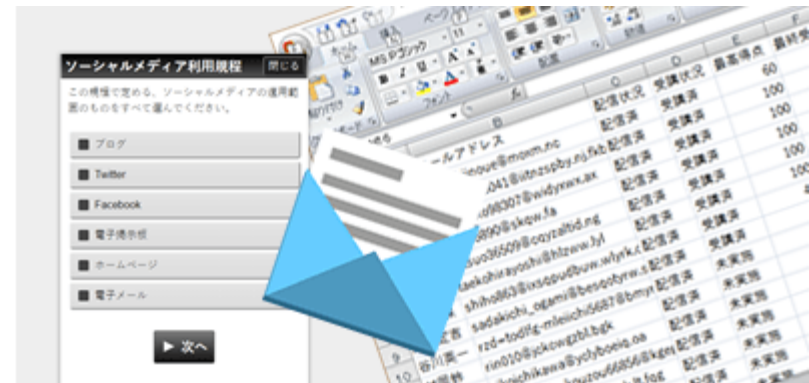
ソーシャルメディア利用規程
閉じる
この規程で定める、ソーシャルメディアの適用範囲のものをすべて選んでください。

ブログ
Twitter
Facebook
電子掲示板
ホームページ
電子メール

▶ 次へ

MS Pゴシック
11
フォント
配置
ールアドレス
配信状況
受講状況
最高得点
配信済
受講済
60
100
100
100
inoue@moem.nc
配信済
受講済
配信済
受講済
配信済
受講済
配信済
受講済
配信済
受講済
配信済
受講済
配信済
受講済
配信済
未実施
配信済
未実施
配信済
未実施
配信済
未実施
配信済
未実施
配信済
未実施
shiho863@
sadakichi_ogami@
rino010@
谷川